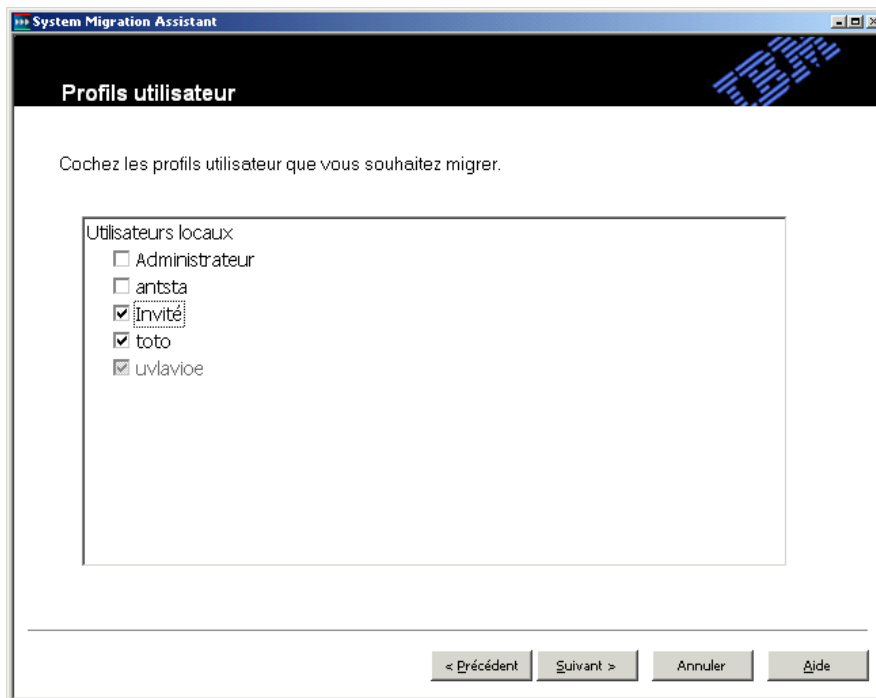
System Migration Assistant

Profils utilisateur

IBM

Cochez les profils utilisateur que vous souhaitez migrer.

Utilisateurs locaux
☐ Administrateur
☐ antsta
☑ Invité
☑ toto
☑ uvlavioe

< Précédent | Suivant > | Annuler | Aide